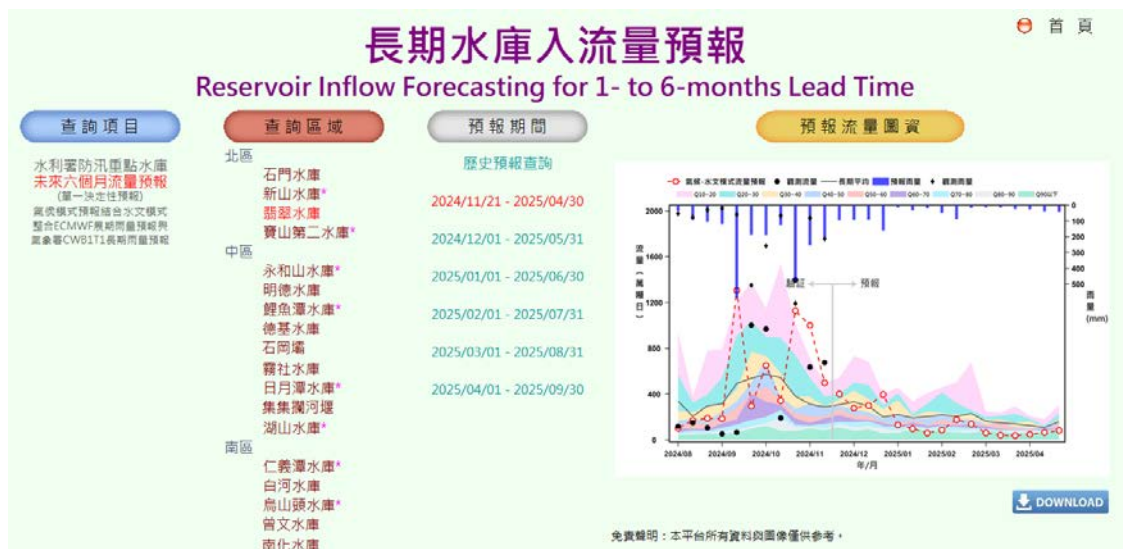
長期水庫入流量預報
Reservoir Inflow Forecasting for 1- to 6-months Lead Time

首 頁

查詢項目

水利署防汛重點水庫
未來六個月流量預報
(單一決定性預報)
氣候模式預報結合水文模式
整合ECMWF長期雨量預報與
氣象署CWB1T1長期雨量預報

查詢區域

北區
石門水庫
新山水庫*
翡翠水庫
寶山第二水庫*
中區
永和山水庫*
明德水庫
鯉魚潭水庫*
德基水庫
石岡壩
霧社水庫
日月潭水庫*
集集攔河堰
湖山水庫*
南區
仁義潭水庫*
白河水庫
烏山頭水庫*
曾文水庫
南化水庫

預報期間

歷史預報查詢
2024/11/21 - 2025/04/30
2024/12/01 - 2025/05/31
2025/01/01 - 2025/06/30
2025/02/01 - 2025/07/31
2025/03/01 - 2025/08/31
2025/04/01 - 2025/09/30

預報流量圖資

氣候-水文模式流量預報 觀測流量 長期平均 預報雨量 觀測雨量
Q10~20 Q20~30 Q30~40 Q40~50 Q50~60 Q60~70 Q70~80 Q80~90 Q90以下

2000
1600
1200
800
400
0
流量(萬噸/日)
驗證 預報
0
100
200
300
400
500
雨量(mm)
2024/08 2024/09 2024/10 2024/11 2024/12 2025/01 2025/02 2025/03 2025/04
年/月

DOWNLOAD

免責聲明：本平台所有資料與圖像僅供參考。